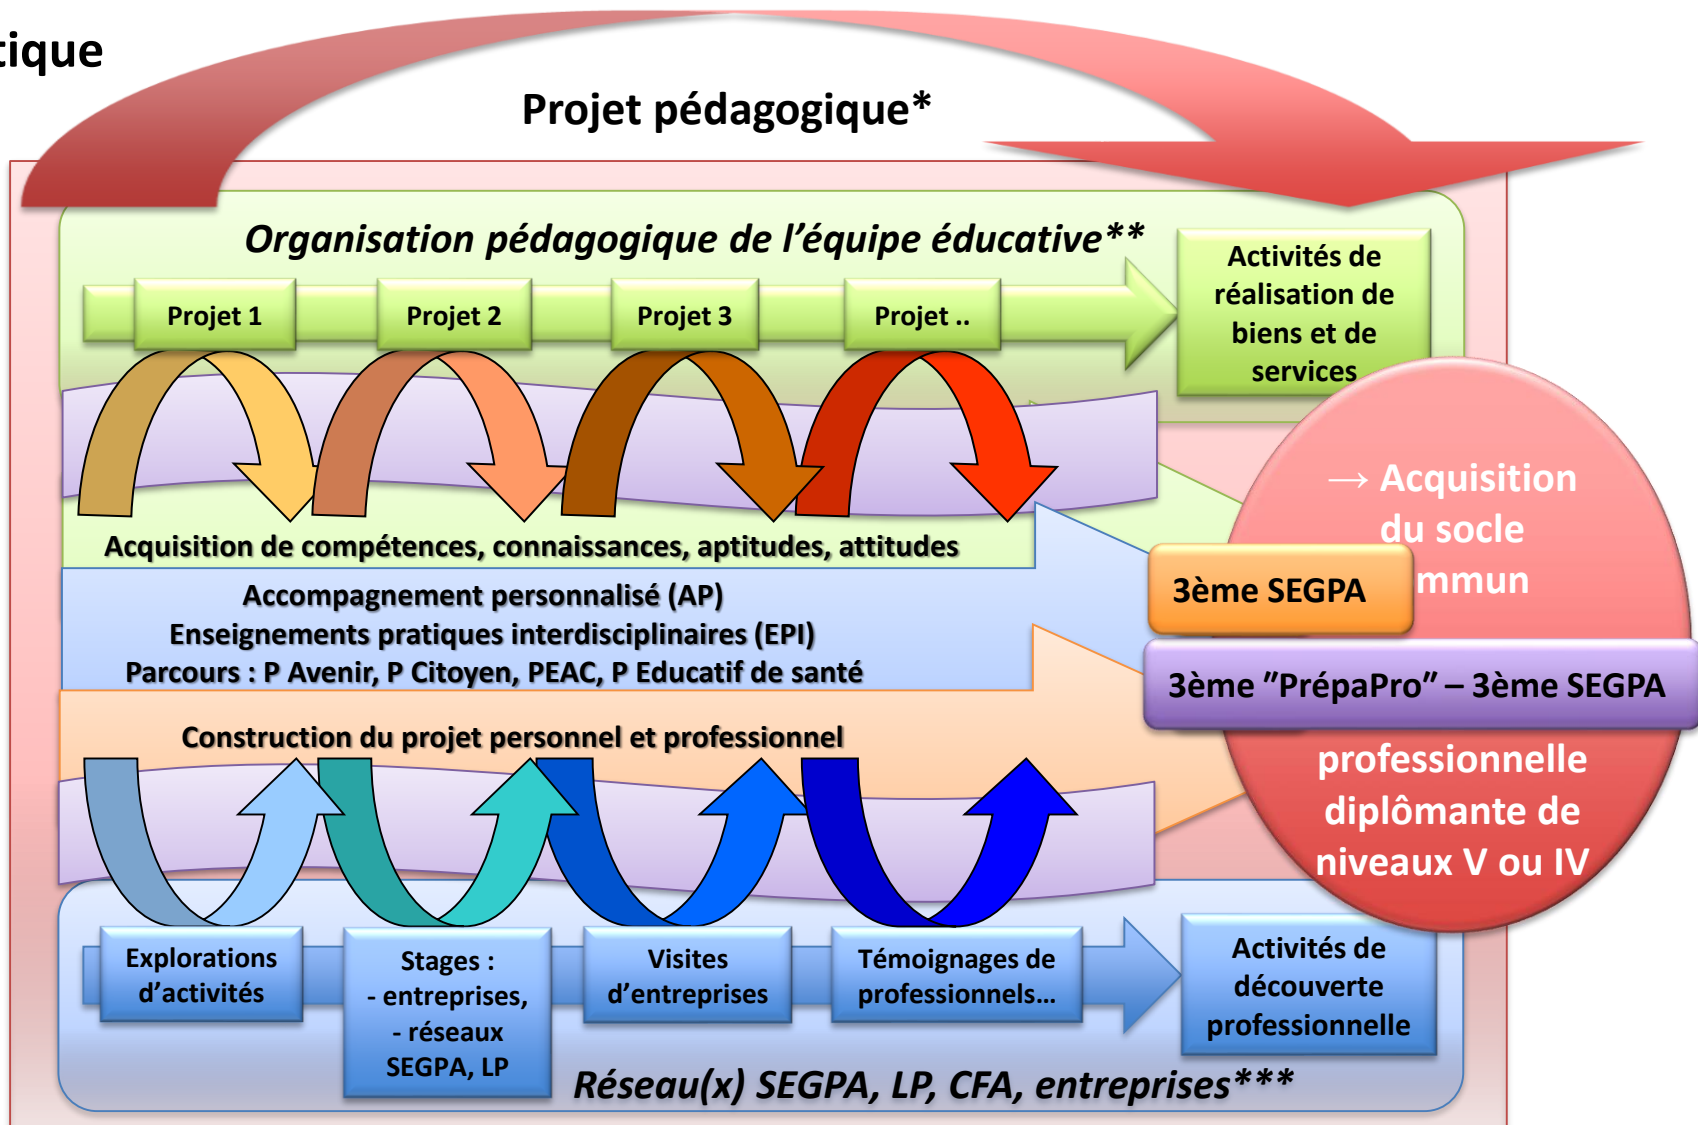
tique

Projet pédagogique*

Organisation pédagogique de l'équipe éducative**

Projet 1

Projet 2

Projet 3

Projet ..

Activités de réalisation de biens et de services

Acquisition de compétences, connaissances, aptitudes, attitudes

Accompagnement personnalisé (AP)
Enseignements pratiques interdisciplinaires (EPI)
Parcours : P Avenir, P Citoyen, PEAC, P Educatif de santé

Construction du projet personnel et professionnel

→ Acquisition du socle
3ème SEGPA
mmun
3ème "PrépaPro" – 3ème SEGPA
professionnelle diplômante de niveaux V ou IV

Explorations d'activités

Stages :
- entreprises,
- réseaux SEGPA, LP

Visites d'entreprises

Témoignages de professionnels...

Activités de découverte professionnelle

Réseau(x) SEGPA, LP, CFA, entreprises***